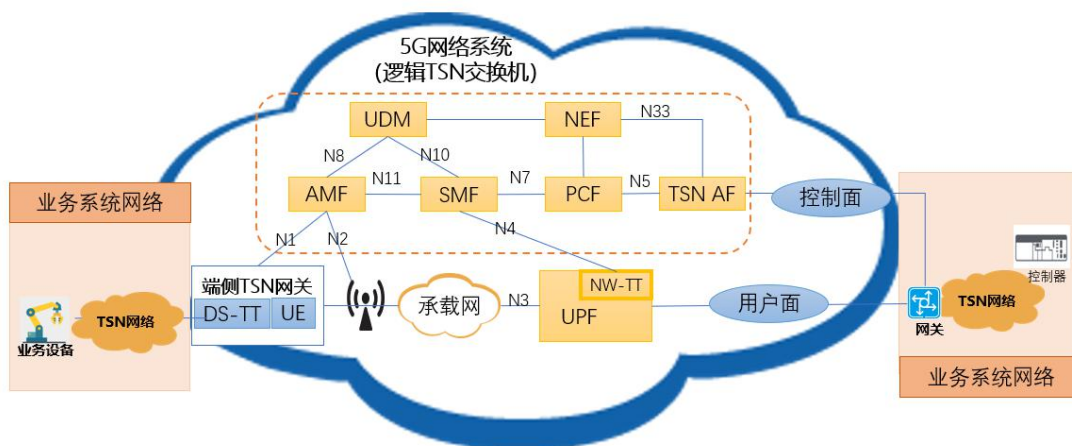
5G网络系统
(逻辑TSN交换机)

UDM
NEF
N33
N8
N10
AMF
N11
SMF
N7
PCF
N5
TSN AF
控制面
N1
N2
N4

业务系统网络
TSN网络
业务设备
端侧TSN网关
DS-TT
UE
承载网
N3
NW-TT
UPF
用户面
网关
TSN网络
控制器
业务系统网络